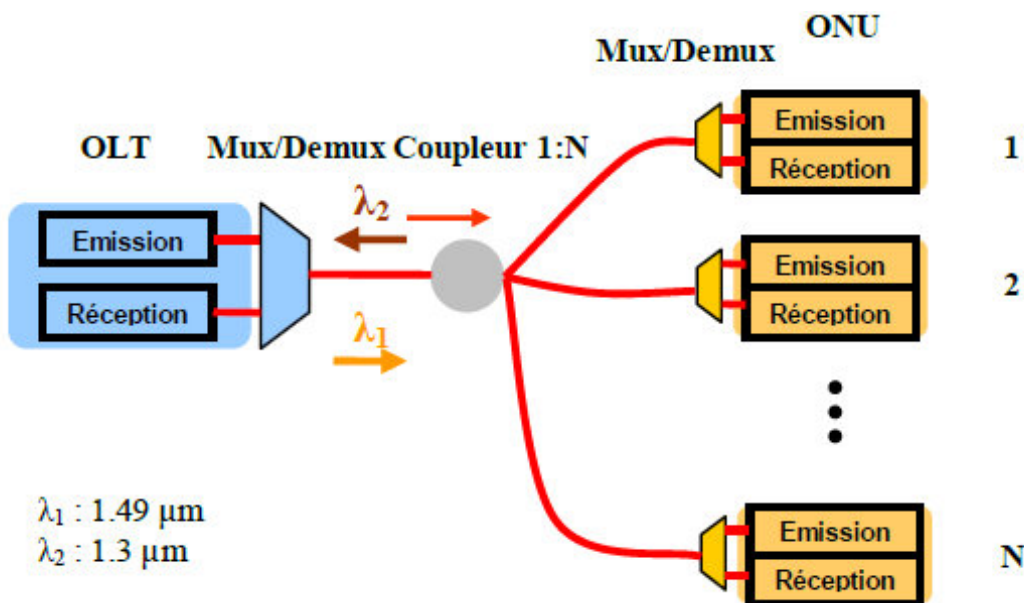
ONU

Mux/Demux

OLT

Mux/Demux Coupleur 1:N

Emission

Réception

$\lambda_2$

$\lambda_1$

Emission

Réception

1

Emission

Réception

2

Emission

Réception

N

$\lambda_1$ : 1.49 µm
$\lambda_2$ : 1.3 µm